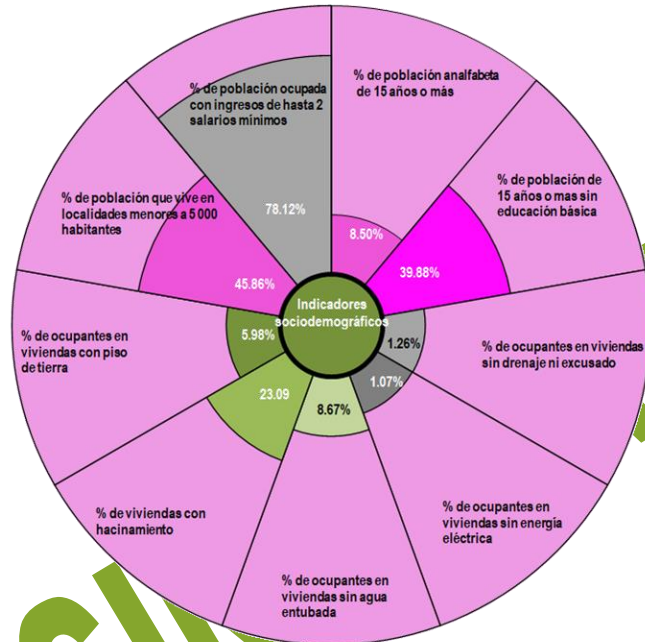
Indicadores sociodemográficos

% de población ocupada con ingresos de hasta 2 salarios mínimos

78.12%

% de población analfabeta de 15 años o más

8.50%

% de población de 15 años o mas sin educación básica

39.88%

% de ocupantes en viviendas sin drenaje ni excusado

1.26%

% de ocupantes en viviendas sin energía eléctrica

1.07%

% de ocupantes en viviendas sin agua entubada

8.67%

% de viviendas con hacinamiento

23.09

% de ocupantes en viviendas con piso de tierra

5.98%

% de población que vive en localidades menores a 5 000 habitantes

45.86%